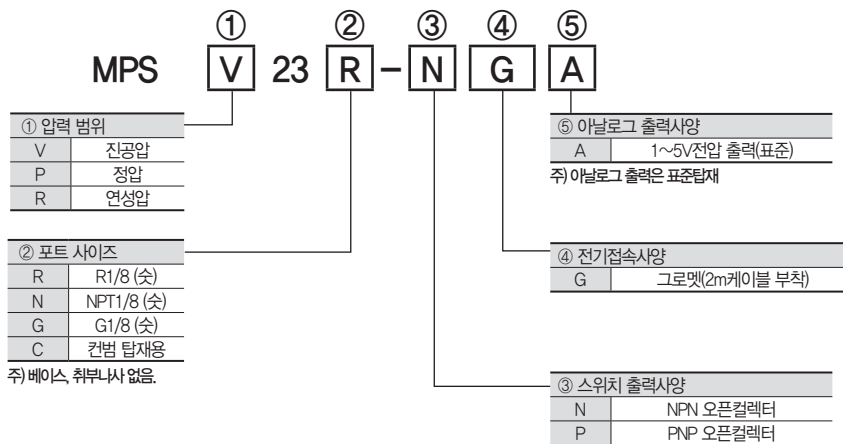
① ② ③ ④ ⑤

MPS V 23 R – N G A

| ① 압력 범위 | |
|---|---|
| V | 진공압 |
| P | 정압 |
| R | 연성압 |

| ② 포트 사이즈 | |
|---|---|
| R | R1/8 (숫) |
| N | NPT1/8 (숫) |
| G | G1/8 (숫) |
| C | 컨범 탑재용 |

주) 베이스, 취부나사 없음.

| ⑤ 아날로그 출력사양 | |
|---|---|
| A | 1~5V전압 출력(표준) |

주) 아날로그 출력은 표준탑재

| ④ 전기접속사양 | |
|---|---|
| G | 그로멧(2m케이블 부착) |

| ③ 스위치 출력사양 | |
|---|---|
| N | NPN 오픈컬렉터 |
| P | PNP 오픈컬렉터 |